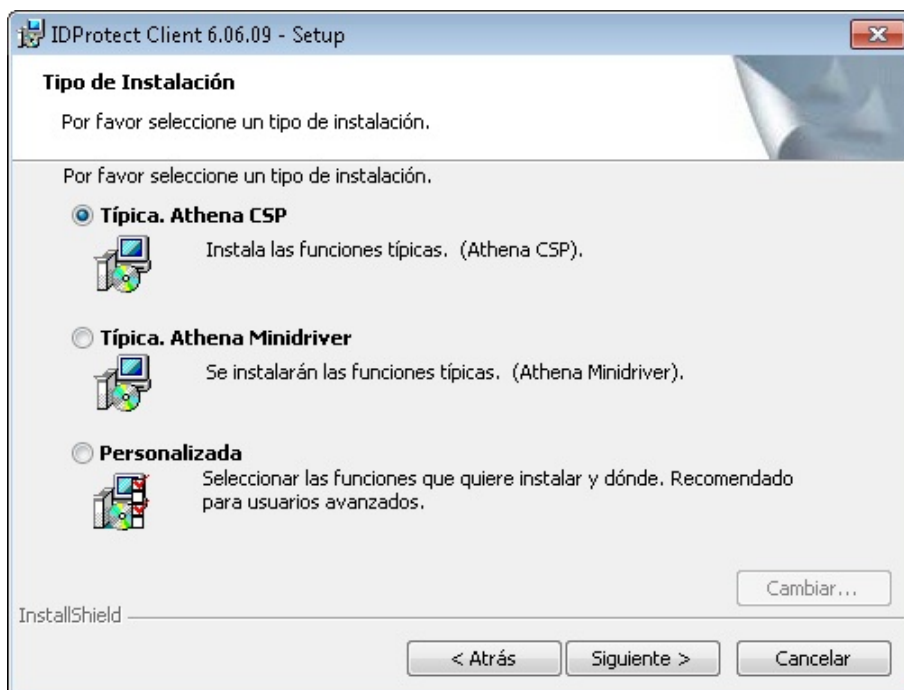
IDProtect Client 6.06.09 - Setup

Tipo de Instalación

Por favor seleccione un tipo de instalación.

Por favor seleccione un tipo de instalación.

Típica. Athena CSP

Instala las funciones típicas. (Athena CSP).

Típica. Athena Minidriver

Se instalarán las funciones típicas. (Athena Minidriver).

Personalizada

Seleccionar las funciones que quiere instalar y dónde. Recomendado para usuarios avanzados.

Cambiar...

InstallShield

< Atrás

Siguiente >

Cancelar